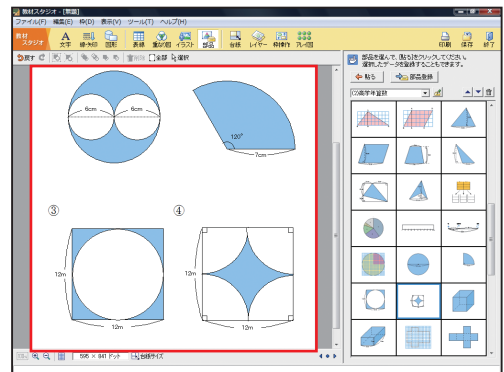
教材スタジオ - [無題]

ファイル(F) 編集(E) 枠(D) 表示(V) ツール(T) ヘルプ(H)

教材スタジオ　文字　線・矢印　図形　表組　重ね図　イラスト　部品　台詞　レイヤー　枠操作　プレ=図　印刷　保存　終了

戻す　全部　選択

部品を選んで、[貼る]をクリックしてください。選択したデータを登録することもできます。

貼る　部品登録

(3)高学年算数

6cm　6cm

120°

7cm

③

④

12m

12m

12m

12m

595 × 841 ドット　自動サイズ